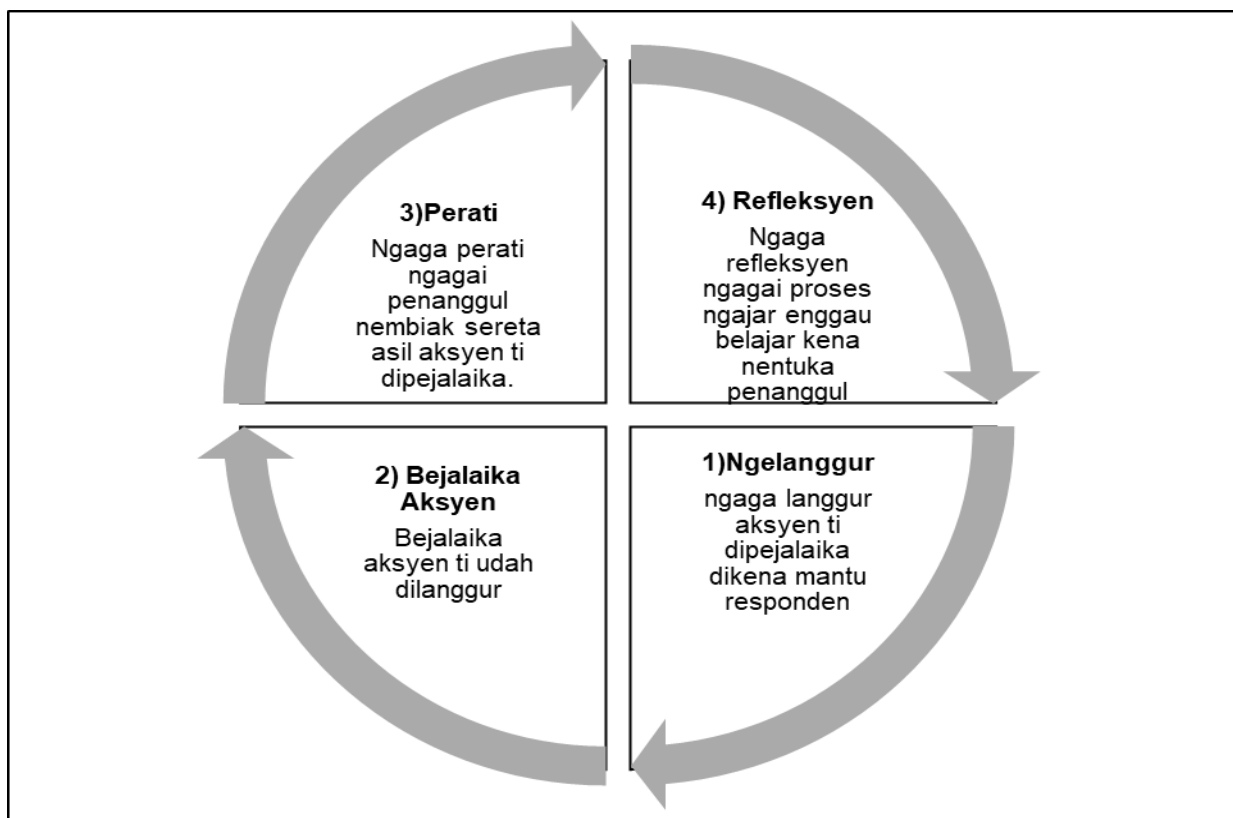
3)Perati

Ngaga perati ngagai penanggul nembiak sereta asil aksyen ti dipejalaika.

4) Refleksyen

Ngaga refleksyen ngagai proses ngajar enggau belajar kena nentuka penanggul

2) Bejalaika Aksyen

Bejalaika aksyen ti udah dilanggur

1)Ngelanggur

ngaga langgur aksyen ti dipejalaika dikena mantu responden